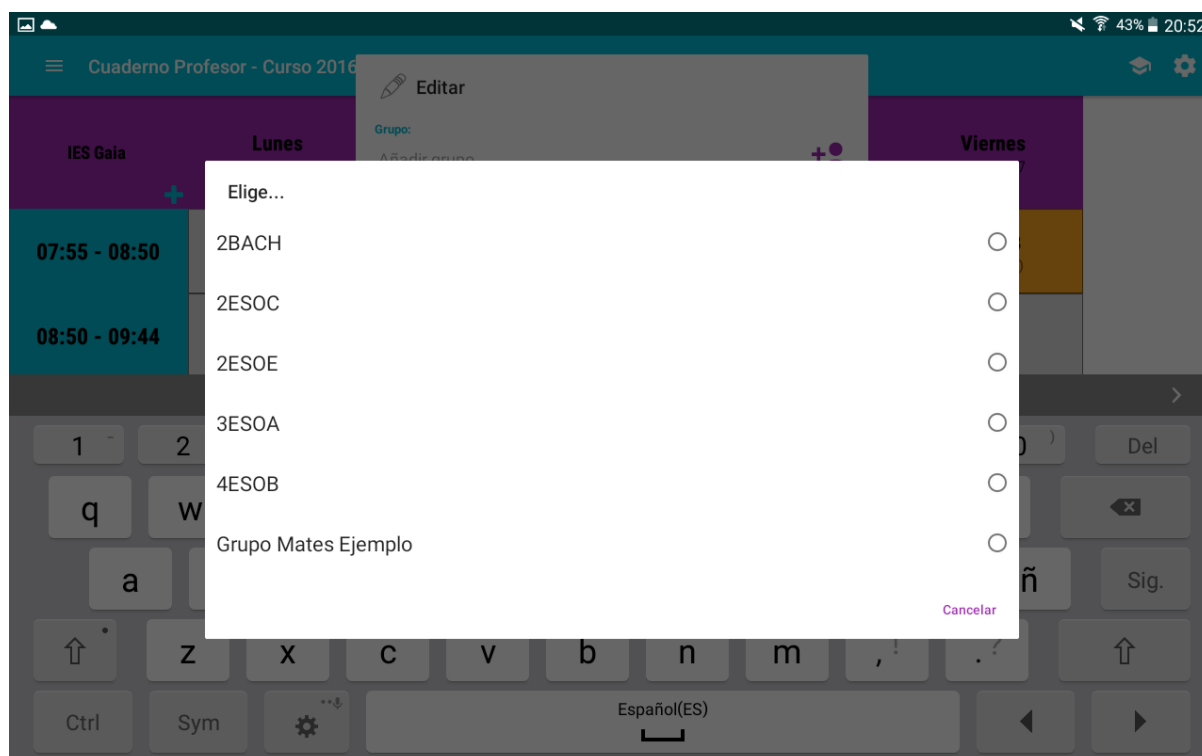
43% 20:52

Cuaderno Profesor - Curso 2016

Editar

Grupo:

Añadir grupo

IES Gaia

Lunes

Viernes

07:55 - 08:50

08:50 - 09:44

Elige...

2BACH

2ESOC

2ESOE

3ESOA

4ESOB

Grupo Mates Ejemplo

Cancelar

1

2

0

Del

q

w

a

ñ

Sig.

z

x

c

v

b

n

m

,

.

Ctrl

Sym

Español(ES)